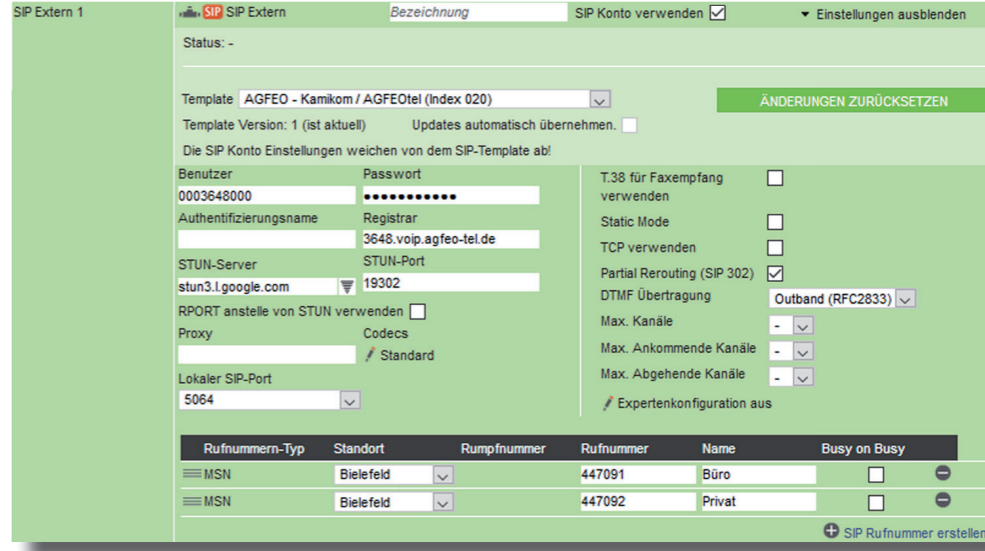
SIP Extern 1

SIP SIP Extern Bezeichnung SIP Konto verwenden ☑ ▾ Einstellungen ausblenden

Status: -

Template AGFEO - Kamikom / AGFEOtel (Index 020)

ÄNDERUNGEN ZURÜCKSETZEN

Template Version: 1 (ist aktuell) Updates automatisch übernehmen.

Die SIP Konto Einstellungen weichen von dem SIP-Template ab!

Benutzer
0003648000

Passwort
●●●●●●●●●●●

Authentifizierungsname

Registrar
3648.voip.agfeo-tel.de

STUN-Server
stun3.l.google.com

STUN-Port
19302

RPORT anstelle von STUN verwenden

Proxy

Codecs
Standard

Lokaler SIP-Port
5064

T.38 für Faxempfang verwenden

Static Mode

TCP verwenden

Partial Rerouting (SIP 302) ☑

DTMF Übertragung Outband (RFC2833)

Max. Kanäle -

Max. Ankommende Kanäle -

Max. Abgehende Kanäle -

Expertenkonfiguration aus

| Rufnummern-Typ | Standort | Rumpfnummer | Rufnummer | Name | Busy on Busy |
|---|---|---|---|---|---|
| MSN | Bielefeld | | 447091 | Büro | |
| MSN | Bielefeld | | 447092 | Privat | |

SIP Rufnummer erstellen